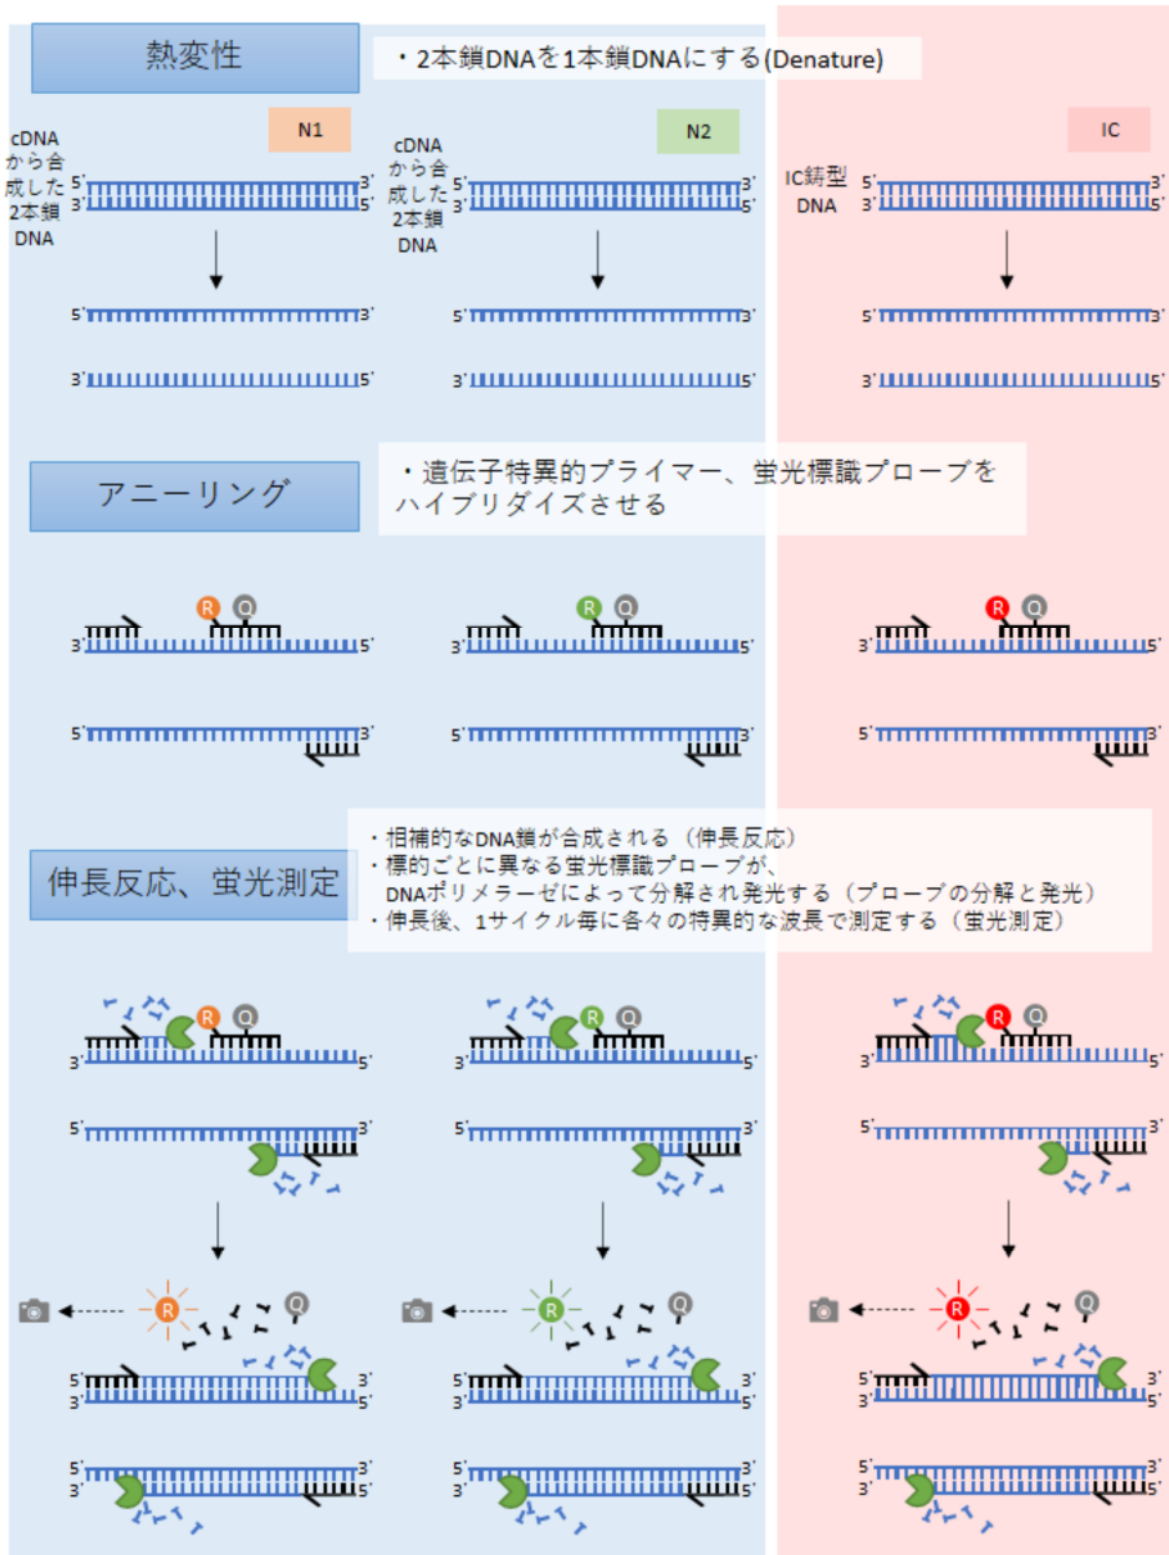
熱変性

・2本鎖DNAを1本鎖DNAにする(Denature)

N1

N2

IC

cDNAから合成した2本鎖DNA

5' 3'
3' 5'

cDNAから合成した2本鎖DNA

5' 3'
3' 5'

IC鋳型DNA

5' 3'
3' 5'

5' 3'
3' 5'

5' 3'
3' 5'

5' 3'
3' 5'

アニーリング

・遺伝子特異的プライマー、蛍光標識プローブをハイブリダイズさせる

R Q
3' 5'
5' 3'

R Q
3' 5'
5' 3'

R Q
3' 5'
5' 3'

伸長反応、蛍光測定

・相補的なDNA鎖が合成される（伸長反応）
・標的ごとに異なる蛍光標識プローブが、DNAポリメラーゼによって分解され発光する（プローブの分解と発光）
・伸長後、1サイクル毎に各々の特異的な波長で測定する（蛍光測定）

R Q
3' 5'
5' 3'

R Q
3' 5'
5' 3'

R Q
3' 5'
5' 3'

R Q
5' 3'
3' 5'
5' 3'
3' 5'

R Q
5' 3'
3' 5'
5' 3'
3' 5'

R Q
5' 3'
3' 5'
5' 3'
3' 5'